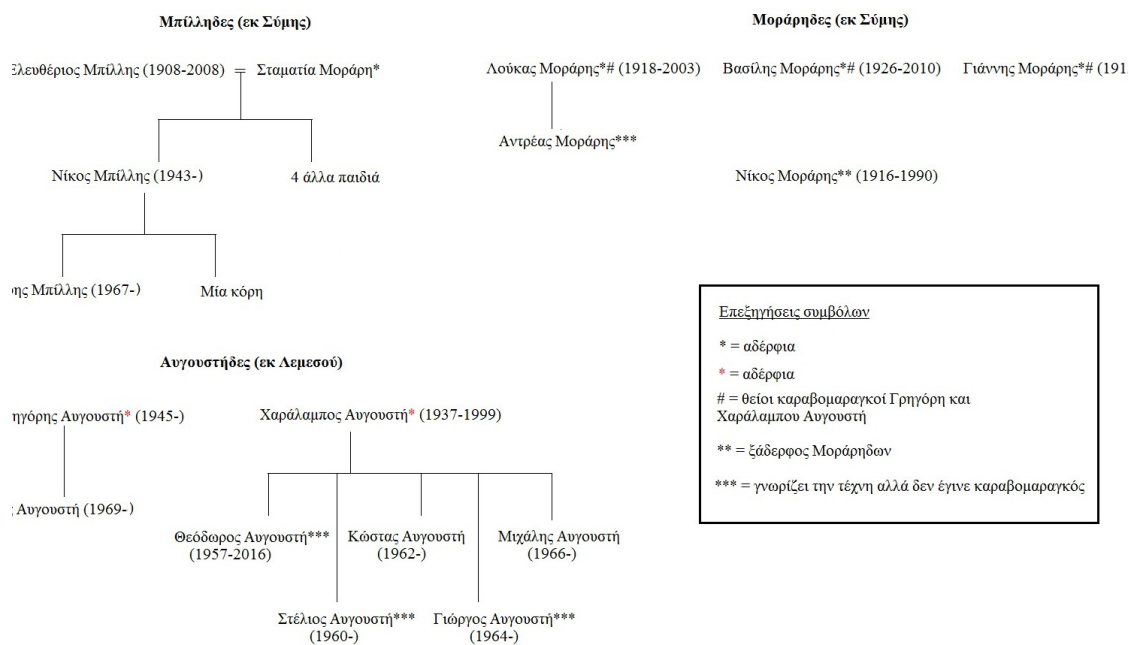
Μπίλληδες (εκ Σύμης)

Ελευθέριος Μπίλλης (1908-2008) = Σταματία Μοράρη*

Νίκος Μπίλλης (1943-)

4 άλλα παιδιά

ης Μπίλλης (1967-)

Μία κόρη

Μοράρηδες (εκ Σύμης)

Λούκας Μοράρης*# (1918-2003)

Βασίλης Μοράρης*# (1926-2010)

Γιάννης Μοράρης*# (191

Αντρέας Μοράρης***

Νίκος Μοράρης** (1916-1990)

Επεξηγήσεις συμβόλων

* = αδέρφια

* = αδέρφια

# = θείοι καραβομαραγκοί Γρηγόρη και Χαράλαμπου Αυγουστή

** = ξάδερφος Μοράρηδων

*** = γνωρίζει την τέχνη αλλά δεν έγινε καραβομαραγκός

Αυγουστήδες (εκ Λεμεσού)

ηγόρης Αυγουστή* (1945-)

Χαράλαμπος Αυγουστή* (1937-1999)

; Αυγουστή (1969-)

Θεόδωρος Αυγουστή*** (1957-2016)

Κώστας Αυγουστή (1962-)

Μιχάλης Αυγουστή (1966-)

Στέλιος Αυγουστή*** (1960-)

Γιώργος Αυγουστή*** (1964-)